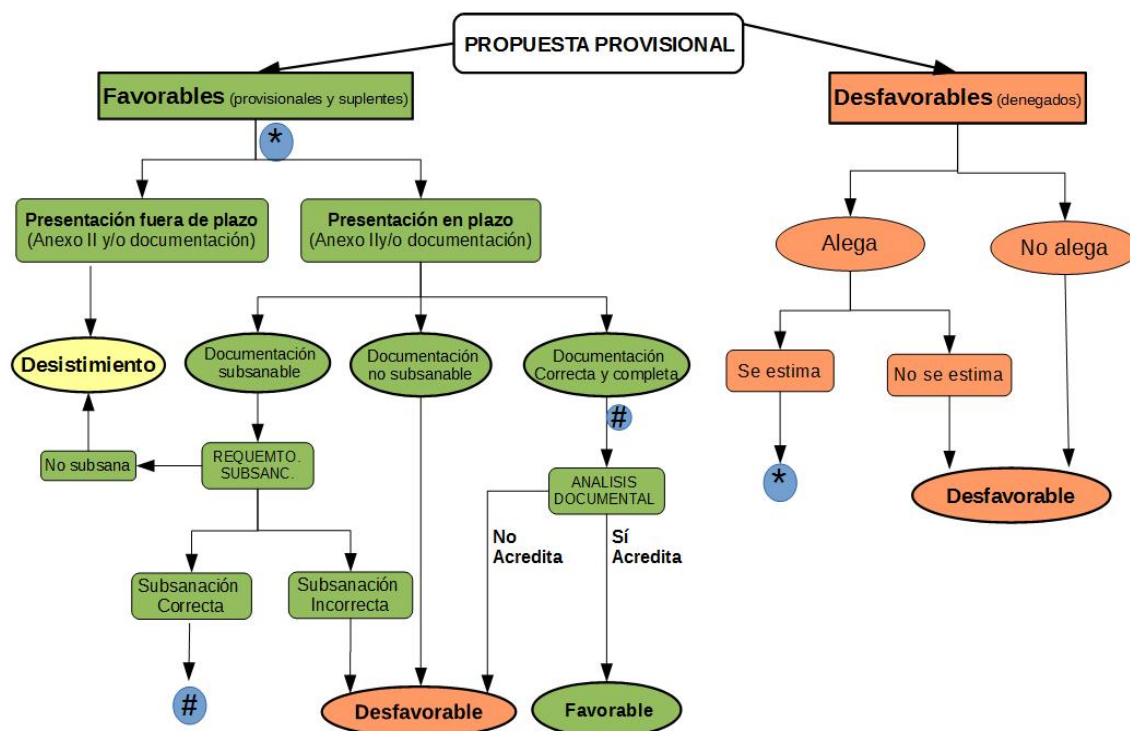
PROPUESTA PROVISIONAL

Favorables (provisionales y suplentes)

*

Presentación fuera de plazo (Anexo II y/o documentación)

Presentación en plazo (Anexo IIy/o documentación)

Desistimiento

Documentación subsanable

Documentación no subsanable

Documentación Correcta y completa

#

No subsana

REQUEMTO. SUBSANC.

ANALISIS DOCUMENTAL

No Acredita

Sí Acredita

Subsanación Correcta

Subsanación Incorrecta

#

Desfavorable

Favorable

Desfavorables (denegados)

Alega

No alega

Se estima

No se estima

*

Desfavorable